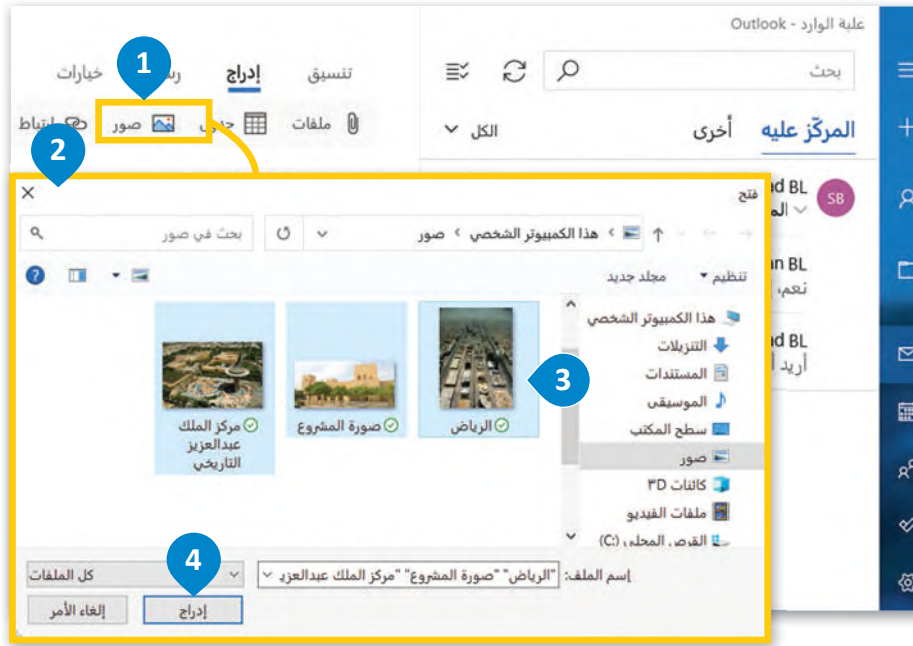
علبة الوارد - Outlook

بحث

المركّز عليه أخرى الكل

SB ad BL
الم

an BL
نعم،

nd BL
أريد أ

تنسيق إدراج رس خيارات

ملفات جدول صور ارتباط

1

2

فتح

هذا الكمبيوتر الشخصي › صور

بحث في صور

تنظيم ▾ مجلد جديد

هذا الكمبيوتر الشخصي
التنزيلات
المستندات
الموسيقى
سطح المكتب
صور
كائنات 3D
ملفات الفيديو
القرص المحلي (C:)

3

الرياض

صورة المشروع

مركز الملك عبدالعزيز التاريخي

إسم الملف: "الرياض" "صورة المشروع" "مركز الملك عبدالعزيز

كل الملفات

4

إدراج

إلغاء الأمر